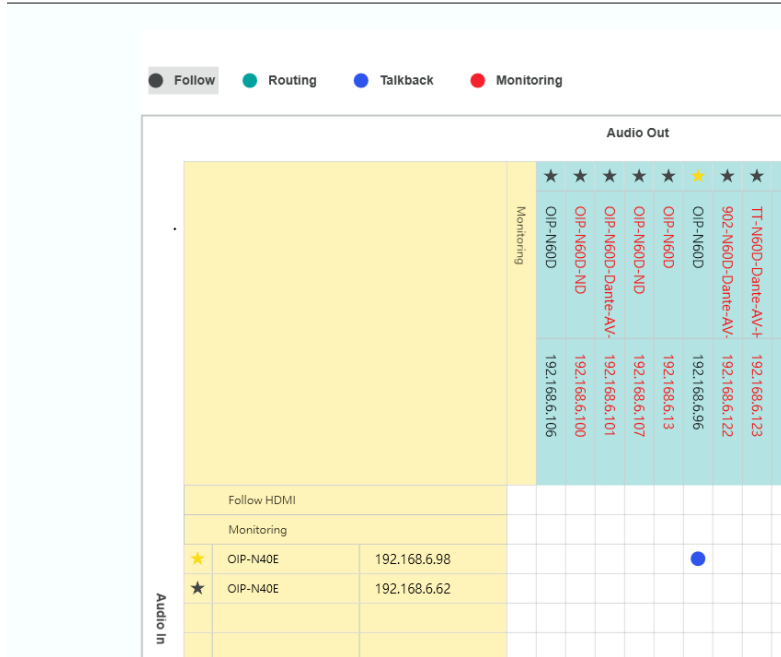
Follow Routing Talkback Monitoring

Audio Out

| | | | Monitoring | ★ OIP-N60D 192.168.6.106 | ★ OIP-N60D-ND 192.168.6.100 | ★ OIP-N60D-Dante-AV- 192.168.6.101 | ★ OIP-N60D-ND 192.168.6.107 | ★ OIP-N60D 192.168.6.13 | ★ OIP-N60D 192.168.6.96 | ★ 902-N60D-Dante-AV- 192.168.6.122 | ★ TT-N60D-Dante-AV-H 192.168.6.123 |
|---|---|---|---|---|---|---|---|---|---|---|---|
| | Follow HDMI | | | | | | | | | | |
| | Monitoring | | | | | | | | | | |
| ★ | OIP-N40E | 192.168.6.98 | | | | | | | ● | | |
| ★ | OIP-N40E | 192.168.6.62 | | | | | | | | | |

Audio In